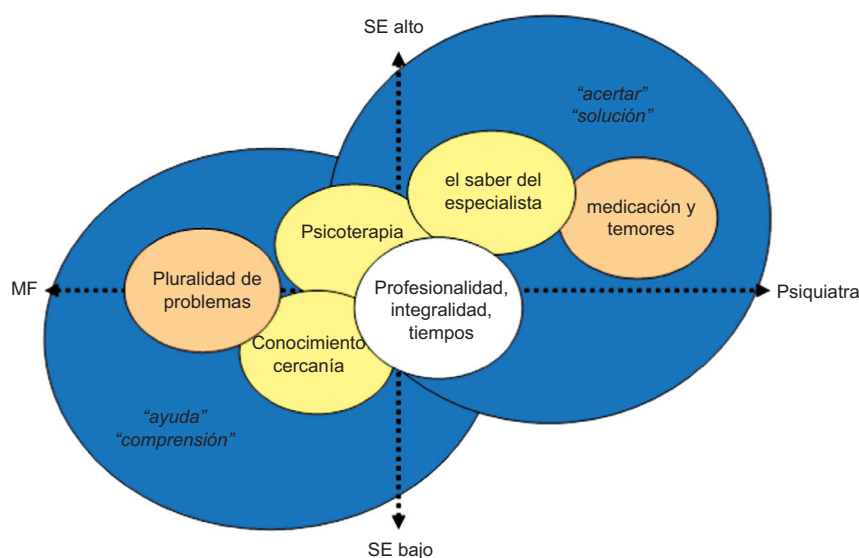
SE alto

"acertar"
"solución"

el saber del especialista

medicación y temores

Psicoterapia

MF

Pluralidad de problemas

Profesionalidad, integralidad, tiempos

Psiquiatra

Conocimiento cercanía

"ayuda"
"comprensión"

SE bajo